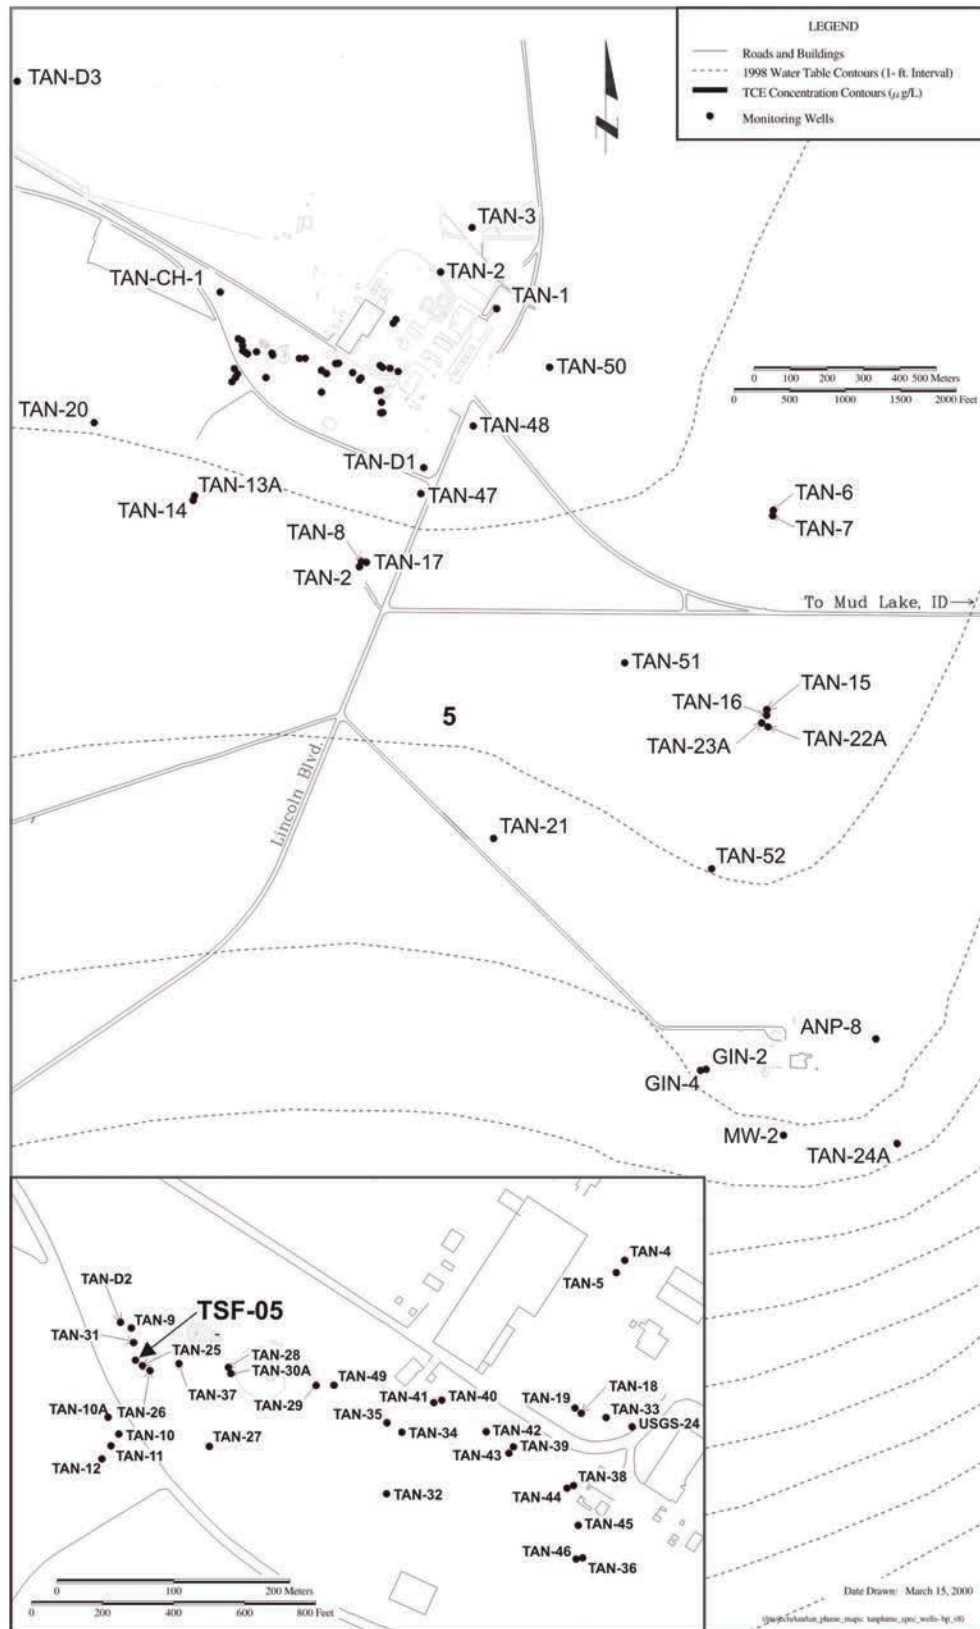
LEGEND

Roads and Buildings

1998 Water Table Contours (1- ft. Interval)

TCE Concentration Contours ($\mu$ g/L)

Monitoring Wells

TAN-D3

TAN-3

TAN-2

TAN-1

TAN-CH-1

TAN-50

0 100 200 300 400 500 Meters

0 500 1000 1500 2000 Feet

TAN-20

TAN-48

TAN-D1

TAN-13A

TAN-14

TAN-47

TAN-6

TAN-7

TAN-8

TAN-17

TAN-2

To Mud Lake, ID

TAN-51

TAN-15

TAN-16

5

TAN-23A

TAN-22A

Lincoln Blvd.

TAN-21

TAN-52

ANP-8

GIN-2

GIN-4

MW-2

TAN-24A

TAN-4

TAN-5

TAN-D2

TSF-05

TAN-9

TAN-31

TAN-25

TAN-28

TAN-30A

TAN-37

TAN-49

TAN-29

TAN-41

TAN-40

TAN-19

TAN-18

TAN-33

TAN-10A

TAN-26

TAN-35

TAN-34

TAN-42

USGS-24

TAN-10

TAN-27

TAN-39

TAN-11

TAN-43

TAN-12

TAN-38

TAN-32

TAN-44

TAN-45

TAN-46

TAN-36

0 100 200 Meters

0 200 400 600 800 Feet

Date Drawn: March 15, 2000

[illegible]